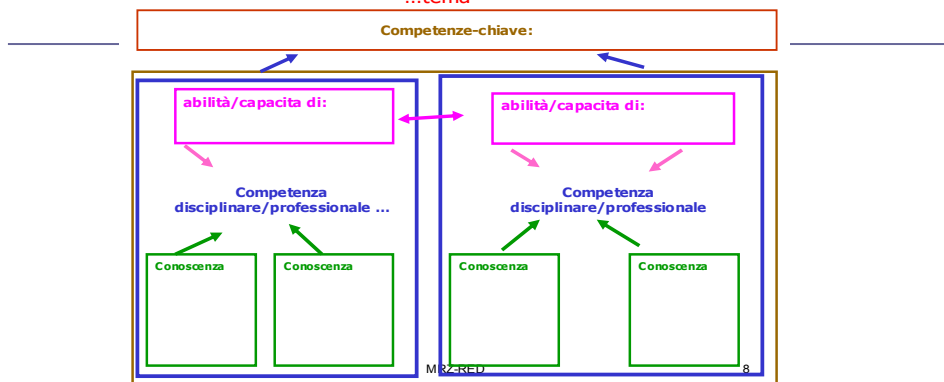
…tema

Competenze-chiave:

abilità/capacita di:

abilità/capacita di:

Competenza disciplinare/professionale …

Competenza disciplinare/professionale

Conoscenza

Conoscenza

Conoscenza

Conoscenza

MRZ-RED

8